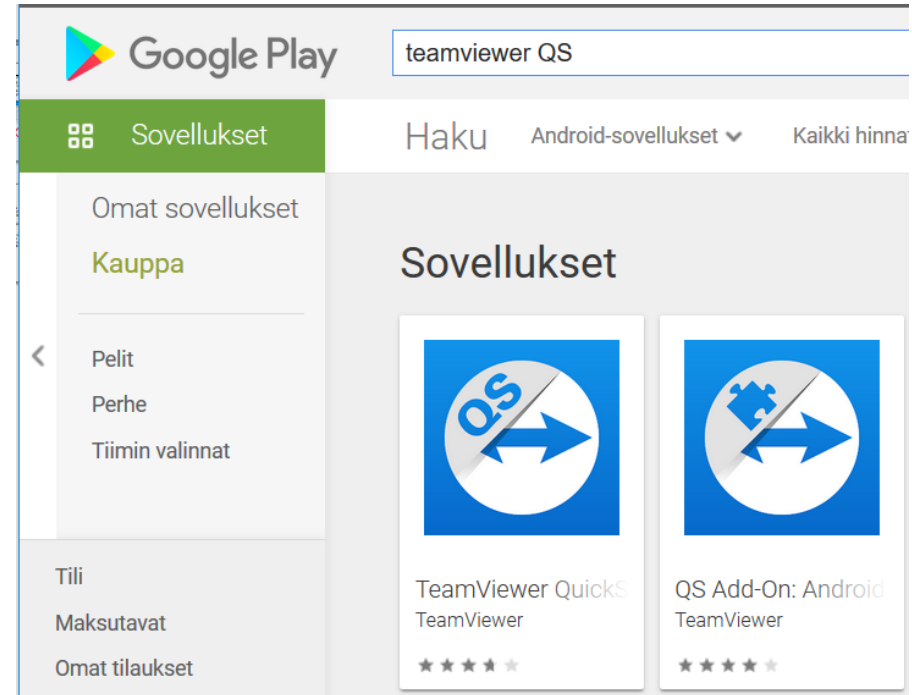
Google Play

teamviewer QS

Sovellukset

Haku

Android-sovellukset

Kaikki hinna

Omat sovellukset

Kauppa

Pelit

Perhe

Tiimin valinnat

Tili

Maksutavat

Omat tilaukset

Sovellukset

QS

TeamViewer QuickS

TeamViewer

QS Add-On: Android

TeamViewer